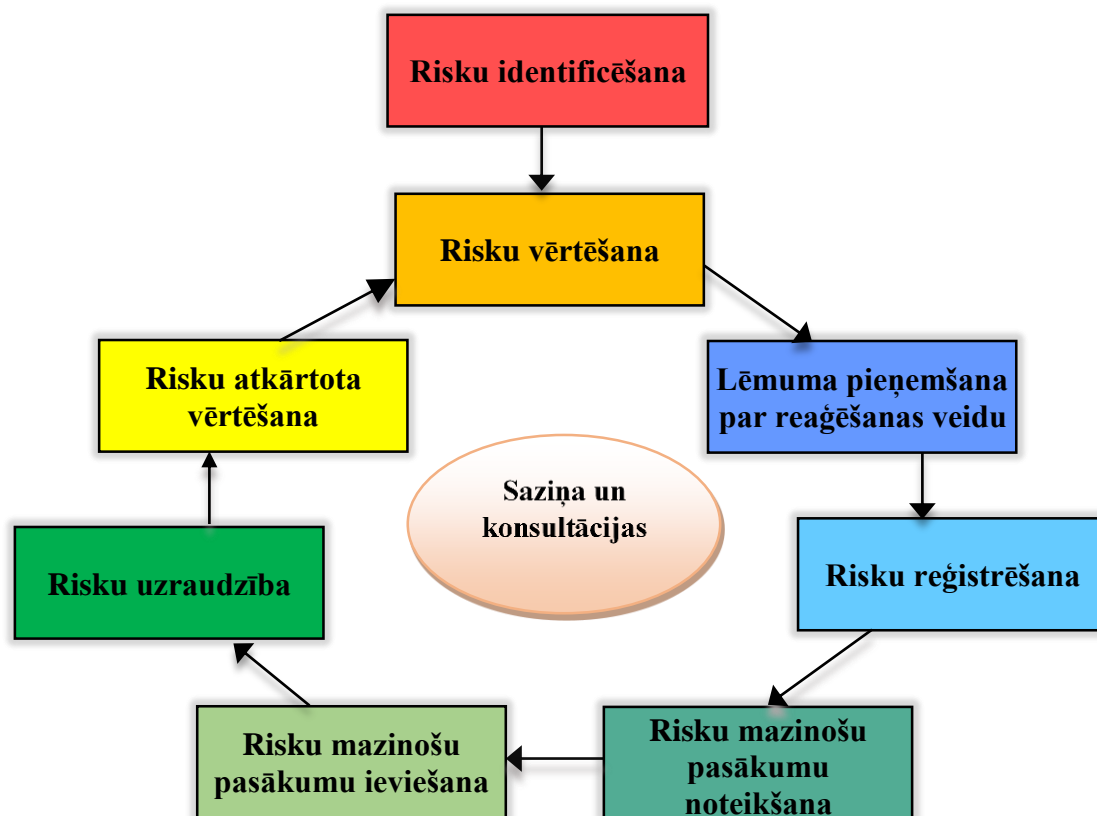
Risku identificēšana

Risku vērtēšana

Lēmuma pieņemšana par reaģēšanas veidu

Risku reģistrēšana

Risku mazinošu pasākumu noteikšana

Risku mazinošu pasākumu ieviešana

Risku uzraudzība

Risku atkārtota vērtēšana

Saziņa un konsultācijas